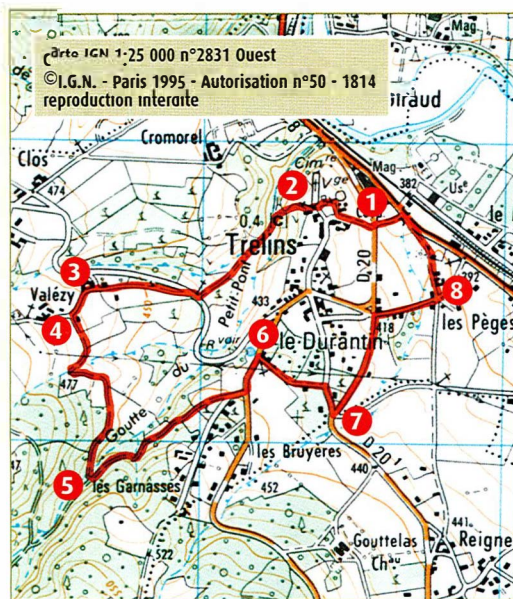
Carte IGN 1:25 000 n°2831 Ouest
©I.G.N. - Paris 1995 - Autorisation n°50 - 1814
reproduction interdite

Mag
Giraud
Cromorel
Clos
Cim.re
V.ge
Mag.
382
Us.
le
474
2
1
0.4
Trelins
D.20
3
8
292
Valézy
433
les Pègès
4
6
Petit Pont
le Durantin
418
410
477
Goutte du
7
les Bruyères
D.20
440
5
les Garnasses
452
Gouttelas
Ch.au
441
Reigne
522
17